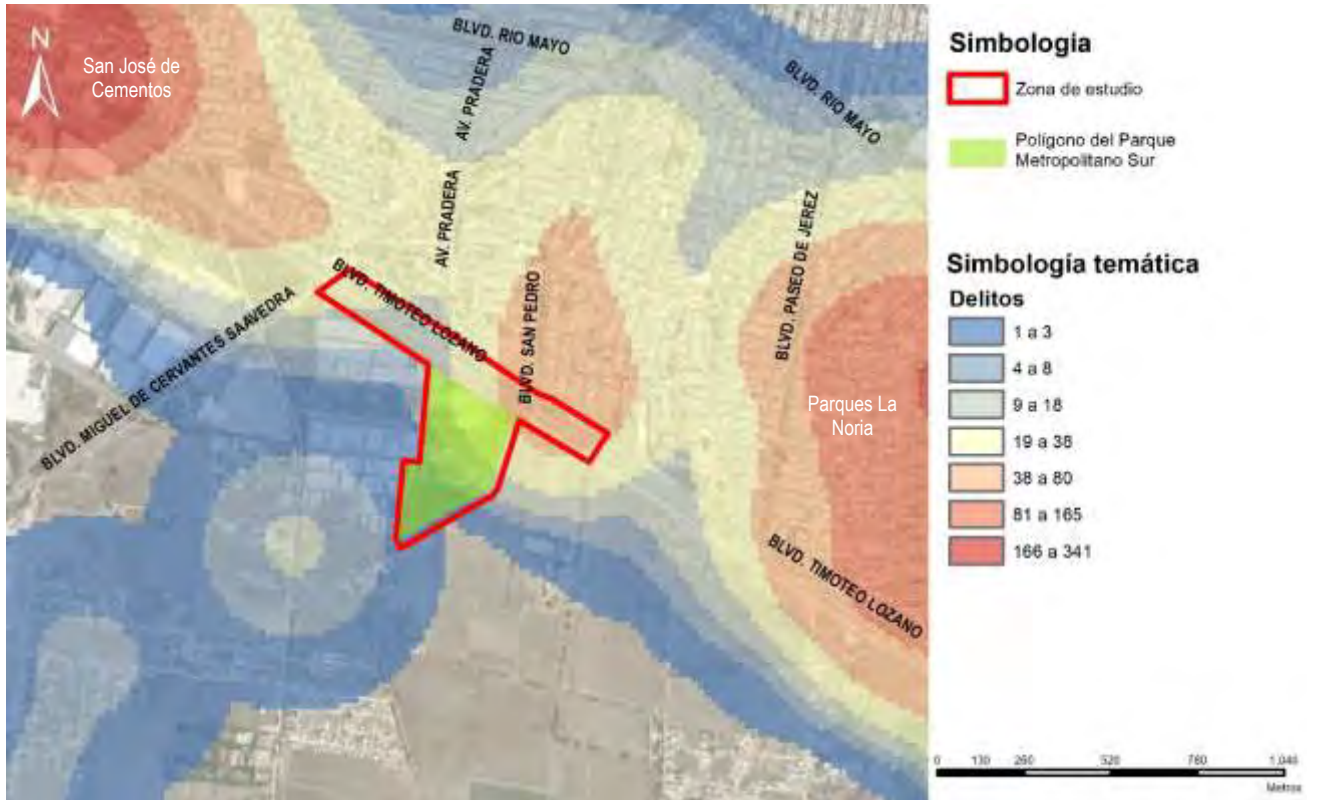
N

San José de Cementos

BLVD. RIO MAYO

AV. PRADERA

BLVD. RIO MAYO

AV. PRADERA

BLVD. PASEO DE JEREZ

BLVD. TIMOTEO LOZANO

BLVD. SAN PEDRO

BLVD. MIGUEL DE CERVANTES SAAVEDRA

Parques La Noria

BLVD. TIMOTEO LOZANO

Simbologia

Zona de estudio

Polígono del Parque Metropolitano Sur

Simbología temática

Delitos

1 a 3

4 a 8

9 a 18

19 a 38

38 a 80

81 a 165

166 a 341

0 130 260 520 780 1,040

Metros